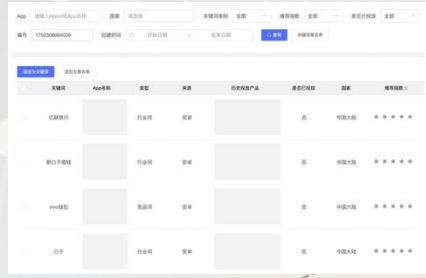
App 请输入AppId或App名称 国家 请选择 关键词类别 全部 推荐指数 全部 是否已投放 全部

编号 1750206694036 创建时间 开始日期 ~ 结束日期 查询 关键词黑名单

添加投放关键词 添加到黑名单

| | 关键词 | App名称 | 类型 | 来源 | 历史投放产品 | 是否已投放 | 国家 | 推荐指数 |
|---|---|---|---|---|---|---|---|---|
| | 亿联银行 | | 行业词 | 安卓 | | 否 | 中国大陆 | ★★★★★ |
| | 新口子借钱 | | 行业词 | 安卓 | | 否 | 中国大陆 | ★★★★★ |
| | vivo钱包 | | 竞品词 | 安卓 | | 否 | 中国大陆 | ★★★★★ |
| | 口子 | | 行业词 | 安卓 | | 否 | 中国大陆 | ★★★★★ |